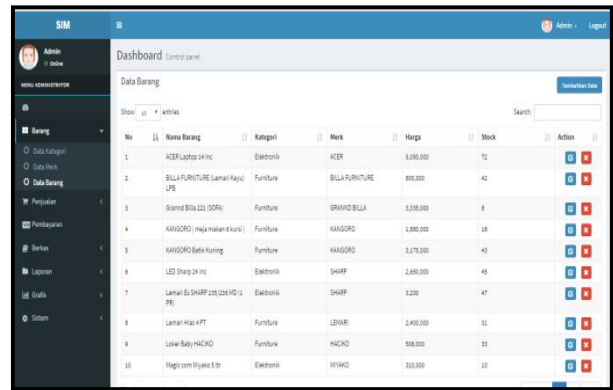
SIM

Admin
Online

MENU ADMINISTRATOR

Barang
Data Kategori
Data Merk
Data Barang
Penjualan
Pembayaran
Berkas
Laporan
Grafik
Sistem

Admin - Logout

Dashboard Control panel

Data Barang

Tambahkan Data

Show 10 entries

Search:

| No | Nama Barang | Kategori | Merk | Harga | Stock | Action |
|---|---|---|---|---|---|---|
| 1 | ACER Laptop 14 inc | Elektronik | ACER | 5,050,000 | 72 | |
| 2 | BILLA FURNITURE (Lemari Kayu) LPB | Furniture | BILLA FURNITURE | 800,000 | 42 | |
| 3 | Grannd Billa 211 (SOFA) | Furniture | GRANND BILLA | 3,335,000 | 8 | |
| 4 | KANGORO ( meja makan 4 kursi ) | Furniture | KANGORO | 1,880,000 | 18 | |
| 5 | KANGORO Batik Kuning | Furniture | KANGORO | 3,175,000 | 43 | |
| 6 | LED Sharp 24 inc | Elektronik | SHARP | 2,650,000 | 45 | |
| 7 | Lemari Es SHARP 156/156 MD (1 PR) | Elektronik | SHARP | 3,200 | 47 | |
| 8 | Lemari Hias 4 PT | Furniture | LEMARI | 2,400,000 | 31 | |
| 9 | Loker Baby HACIKO | Furniture | HACIKO | 508,000 | 33 | |
| 10 | Magic com Miyako 8 ltr | Elektronik | MIYAKO | 310,000 | 10 | |